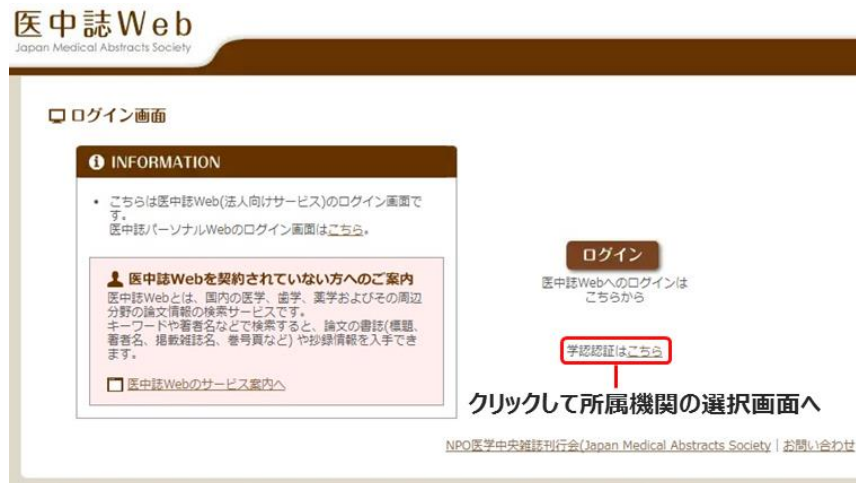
医中誌Web
Japan Medical Abstracts Society

ログイン画面

INFORMATION

• こちらは医中誌Web(法人向けサービス)のログイン画面です。
医中誌パーソナルWebのログイン画面はこちら。

医中誌Webを契約されていない方へのご案内
医中誌Webとは、国内の医学、歯学、薬学およびその周辺分野の論文情報の検索サービスです。
キーワードや著者名などで検索すると、論文の書誌(標題、著者名、掲載雑誌名、巻号頁など) や抄録情報を入手できます。

医中誌Webのサービス案内へ

ログイン
医中誌Webへのログインは
こちらから

学認認証はこちら

クリックして所属機関の選択画面へ

NPO医学中央雑誌刊行会(Japan Medical Abstracts Society | お問い合わせ